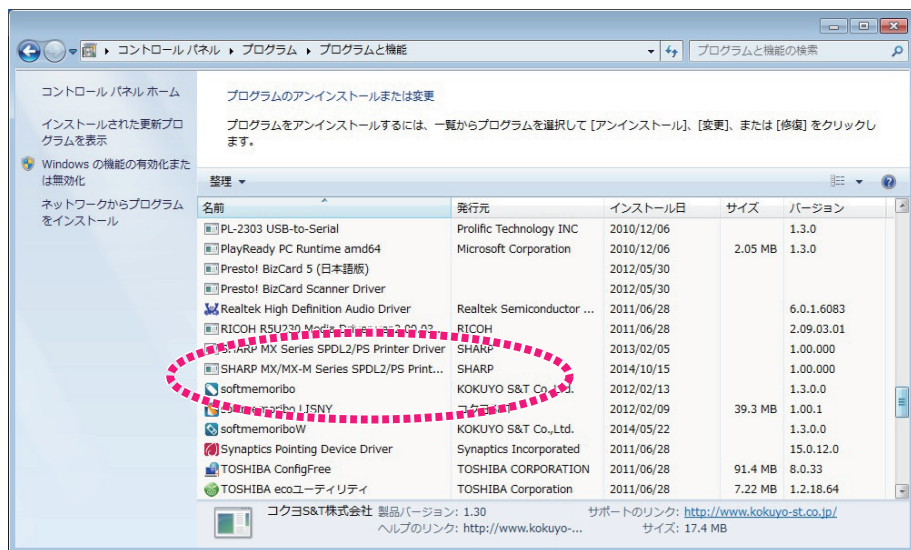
▸ コントロール パネル ▸ プログラム ▸ プログラムと機能

プログラムと機能の検索

コントロール パネル ホーム

インストールされた更新プログラムを表示

Windows の機能の有効化または無効化

ネットワークからプログラムをインストール

プログラムのアンインストールまたは変更

プログラムをアンインストールするには、一覧からプログラムを選択して [アンインストール]、[変更]、または [修復] をクリックします。

整理 ▾

| 名前 | 発行元 | インストール日 | サイズ | バージョン |
|---|---|---|---|---|
| PL-2303 USB-to-Serial | Prolific Technology INC | 2010/12/06 | | 1.3.0 |
| PlayReady PC Runtime amd64 | Microsoft Corporation | 2010/12/06 | 2.05 MB | 1.3.0 |
| Presto! BizCard 5 (日本語版) | | 2012/05/30 | | |
| Presto! BizCard Scanner Driver | | 2012/05/30 | | |
| Realtek High Definition Audio Driver | Realtek Semiconductor ... | 2011/06/28 | | 6.0.1.6083 |
| RICOH R5U230 Media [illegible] | RICOH | 2011/06/28 | | 2.09.03.01 |
| SHARP MX Series SPDL2/PS Printer Driver | SHARP | 2013/02/05 | | 1.00.000 |
| SHARP MX/MX-M Series SPDL2/PS Print... | SHARP | 2014/10/15 | | 1.00.000 |
| softmemoribo | KOKUYO S&T Co.,Ltd. | 2012/02/13 | | 1.3.0.0 |
| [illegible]moribo LISNY | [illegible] | 2012/02/09 | 39.3 MB | 1.00.1 |
| softmemoriboW | KOKUYO S&T Co.,Ltd. | 2014/05/22 | | 1.3.0.0 |
| Synaptics Pointing Device Driver | Synaptics Incorporated | 2011/06/28 | | 15.0.12.0 |
| TOSHIBA ConfigFree | TOSHIBA CORPORATION | 2011/06/28 | 91.4 MB | 8.0.33 |
| TOSHIBA ecoユーティリティ | TOSHIBA Corporation | 2011/06/28 | 7.22 MB | 1.2.18.64 |

コクヨS&T株式会社 製品バージョン: 1.30 サポートのリンク: http://www.kokuyo-st.co.jp/
ヘルプのリンク: http://www.kokuyo-... サイズ: 17.4 MB